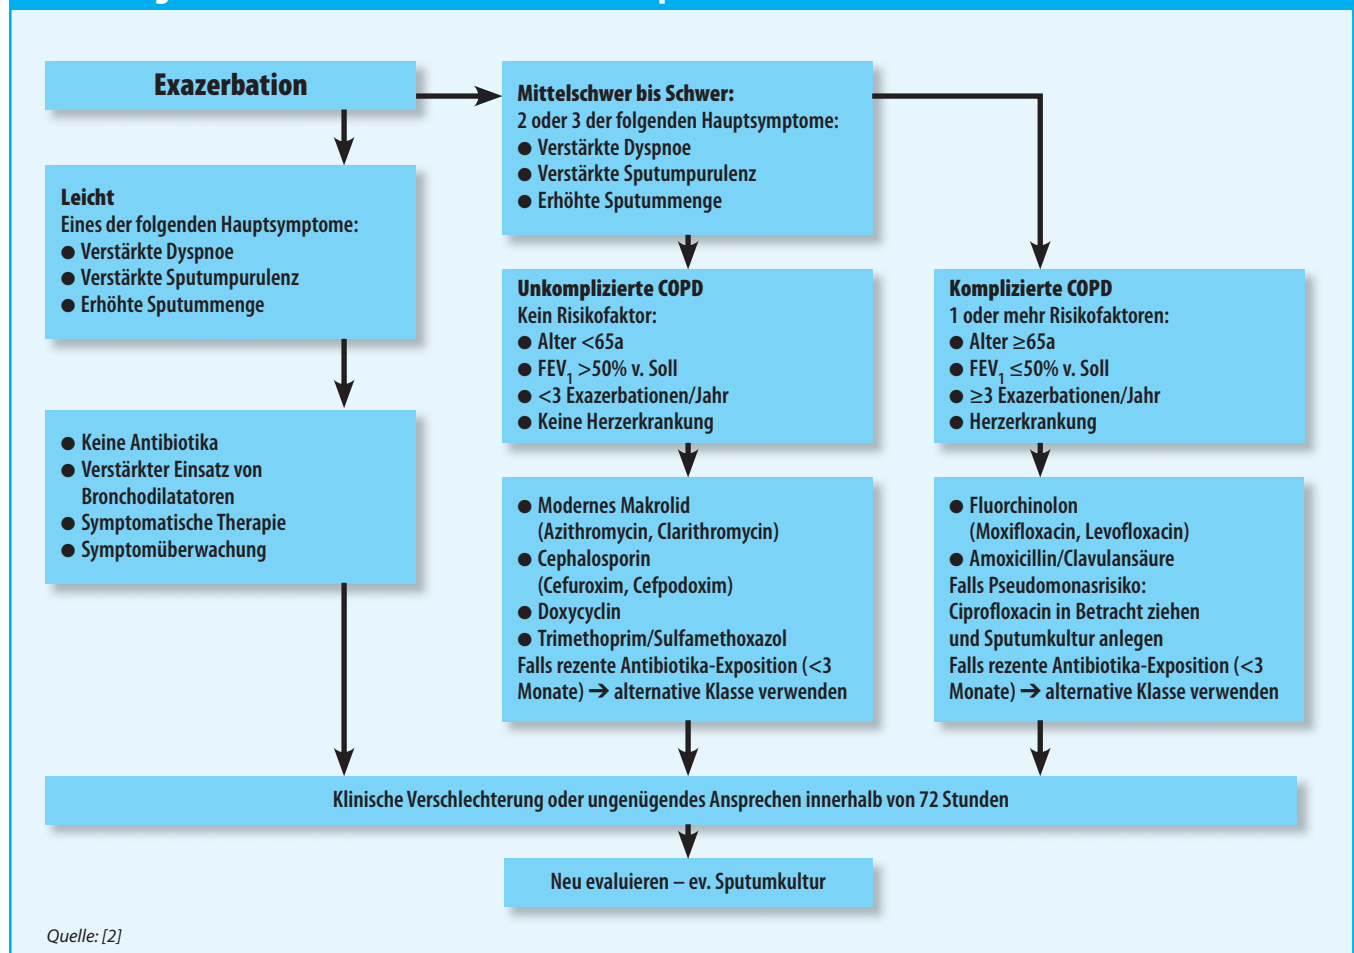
Exazerbation

Mittelschwer bis Schwer:
2 oder 3 der folgenden Hauptsymptome:
● Verstärkte Dyspnoe
● Verstärkte Sputumpurulenz
● Erhöhte Sputummenge

Leicht
Eines der folgenden Hauptsymptome:
● Verstärkte Dyspnoe
● Verstärkte Sputumpurulenz
● Erhöhte Sputummenge

Unkomplizierte COPD
Kein Risikofaktor:
● Alter <65a
● FEV$_1$ >50% v. Soll
● <3 Exazerbationen/Jahr
● Keine Herzerkrankung

Komplizierte COPD
1 oder mehr Risikofaktoren:
● Alter ≥65a
● FEV$_1$ ≤50% v. Soll
● ≥3 Exazerbationen/Jahr
● Herzerkrankung

● Keine Antibiotika
● Verstärkter Einsatz von Bronchodilatatoren
● Symptomatische Therapie
● Symptomüberwachung

● Modernes Makrolid (Azithromycin, Clarithromycin)
● Cephalosporin (Cefuroxim, Cefpodoxim)
● Doxycyclin
● Trimethoprim/Sulfamethoxazol
Falls rezente Antibiotika-Exposition (<3 Monate) ➔ alternative Klasse verwenden

● Fluorchinolon (Moxifloxacin, Levofloxacin)
● Amoxicillin/Clavulansäure
Falls Pseudomonasrisiko:
Ciprofloxacin in Betracht ziehen und Sputumkultur anlegen
Falls rezente Antibiotika-Exposition (<3 Monate) ➔ alternative Klasse verwenden

Klinische Verschlechterung oder ungenügendes Ansprechen innerhalb von 72 Stunden

Neu evaluieren – ev. Sputumkultur

Quelle: [2]